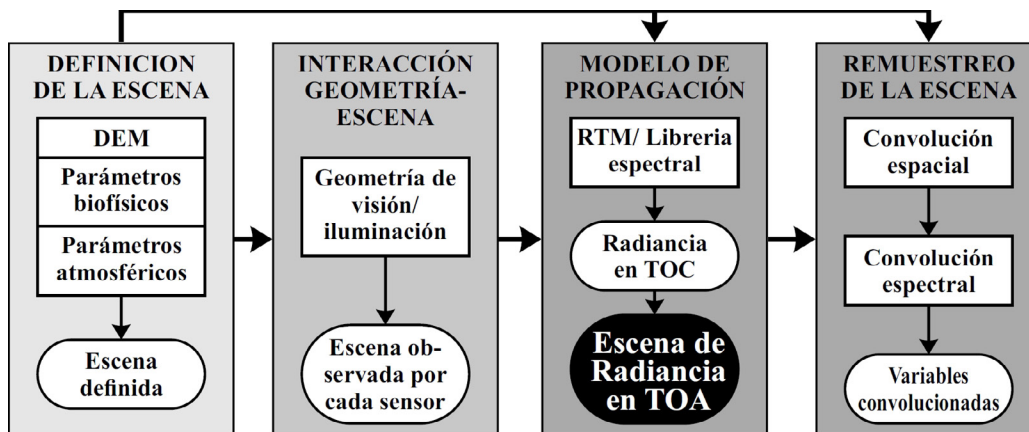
DEFINICION DE LA ESCENA

DEM

Parámetros biofísicos

Parámetros atmosféricos

Escena definida

INTERACCIÓN GEOMETRÍA-ESCENA

Geometría de visión/ iluminación

Escena observada por cada sensor

MODELO DE PROPAGACIÓN

RTM/ Libreria espectral

Radiancia en TOC

Escena de Radiancia en TOA

REMUESTREO DE LA ESCENA

Convolución espacial

Convolución espectral

Variables convolucionadas